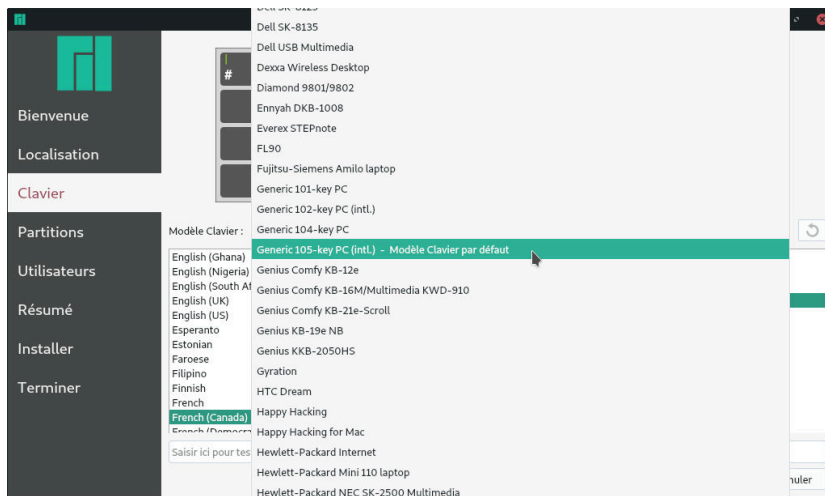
Bienvenue
Localisation
Clavier
Partitions
Utilisateurs
Résumé
Installer
Terminer

#

Modèle Clavier :

English (Ghana)
English (Nigeria)
English (South Af
English (UK)
English (US)
Esperanto
Estonian
Faroese
Filipino
Finnish
French
French (Canada)
French (Democra

Saisir ici pour tes

Dell SK-8125
Dell SK-8135
Dell USB Multimedia
Dexxa Wireless Desktop
Diamond 9801/9802
Ennyah DKB-1008
Everex STEPnote
FL90
Fujitsu-Siemens Amilo laptop
Generic 101-key PC
Generic 102-key PC (intl.)
Generic 104-key PC
Generic 105-key PC (intl.) - Modèle Clavier par défaut
Genius Comfy KB-12e
Genius Comfy KB-16M/Multimedia KWD-910
Genius Comfy KB-21e-Scroll
Genius KB-19e NB
Genius KKB-2050HS
Gyration
HTC Dream
Happy Hacking
Happy Hacking for Mac
Hewlett-Packard Internet
Hewlett-Packard Mini 110 laptop
Hewlett-Packard NEC SK-2500 Multimedia

nuler